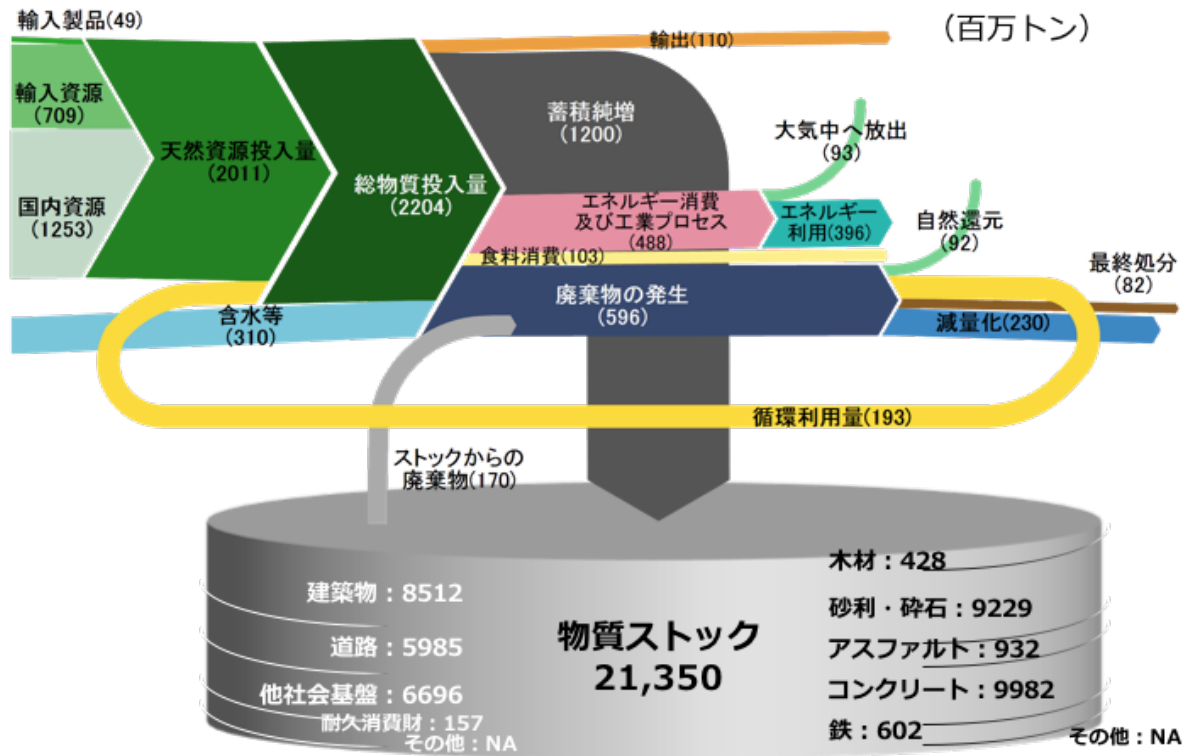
輸入製品(49)

輸入資源
(709)

国内資源
(1253)

天然資源投入量
(2011)

総物質投入量
(2204)

輸出(110)

（百万トン）

蓄積純増
(1200)

大気中へ放出
(93)

エネルギー消費
及び工業プロセス
(488)

エネルギー
利用(396)

自然還元
(92)

食料消費(103)

最終処分
(82)

含水等
(310)

廃棄物の発生
(596)

減量化(230)

循環利用量(193)

ストックからの
廃棄物(170)

建築物：8512

道路：5985

他社会基盤：6696

耐久消費財：157

その他：NA

物質ストック
21,350

木材：428

砂利・砕石：9229

アスファルト：932

コンクリート：9982

鉄：602

その他：NA